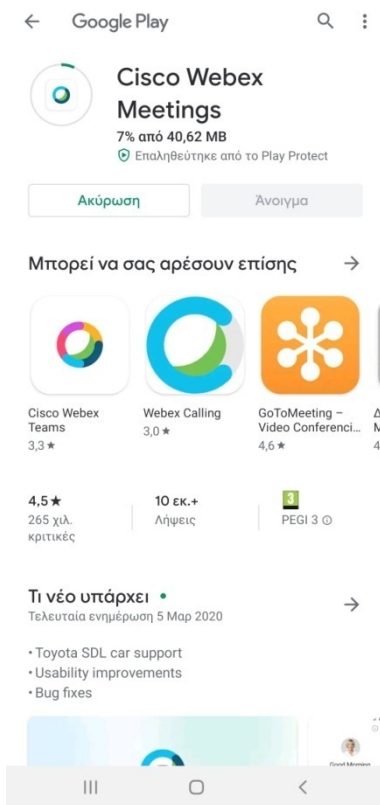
Google Play

Cisco Webex Meetings
7% από 40,62 MB
Επαληθεύτηκε από το Play Protect

Ακύρωση
Άνοιγμα

Μπορεί να σας αρέσουν επίσης

Cisco Webex Teams
3,3 ★

Webex Calling
3,0 ★

GoToMeeting – Video Conferenci...
4,6 ★

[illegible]

4,5 ★
265 χιλ. κριτικές

10 εκ.+
Λήψεις

3
PEGI 3

Τι νέο υπάρχει •
Τελευταία ενημέρωση 5 Μαρ 2020

• Toyota SDL car support
• Usability improvements
• Bug fixes

Good Morning